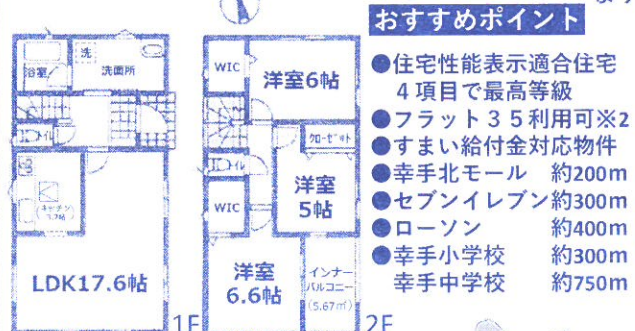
浴室
洗
洗面所
トイレ
キッチン
3.7M
LDK17.6帖
1F
WIC
洋室6帖
クローゼット
トイレ
洋室
5帖
WIC
洋室
6.6帖
インナーバルコニー
(5.67㎡)
2F

おすすめポイント
●住宅性能表示適合住宅 4項目で最高等級
●フラット35利用可※2
●すまい給付金対応物件
●幸手北モール　約200m
●セブンイレブン約300m
●ローソン　約400m
●幸手小学校　約300m
幸手中学校　約750m